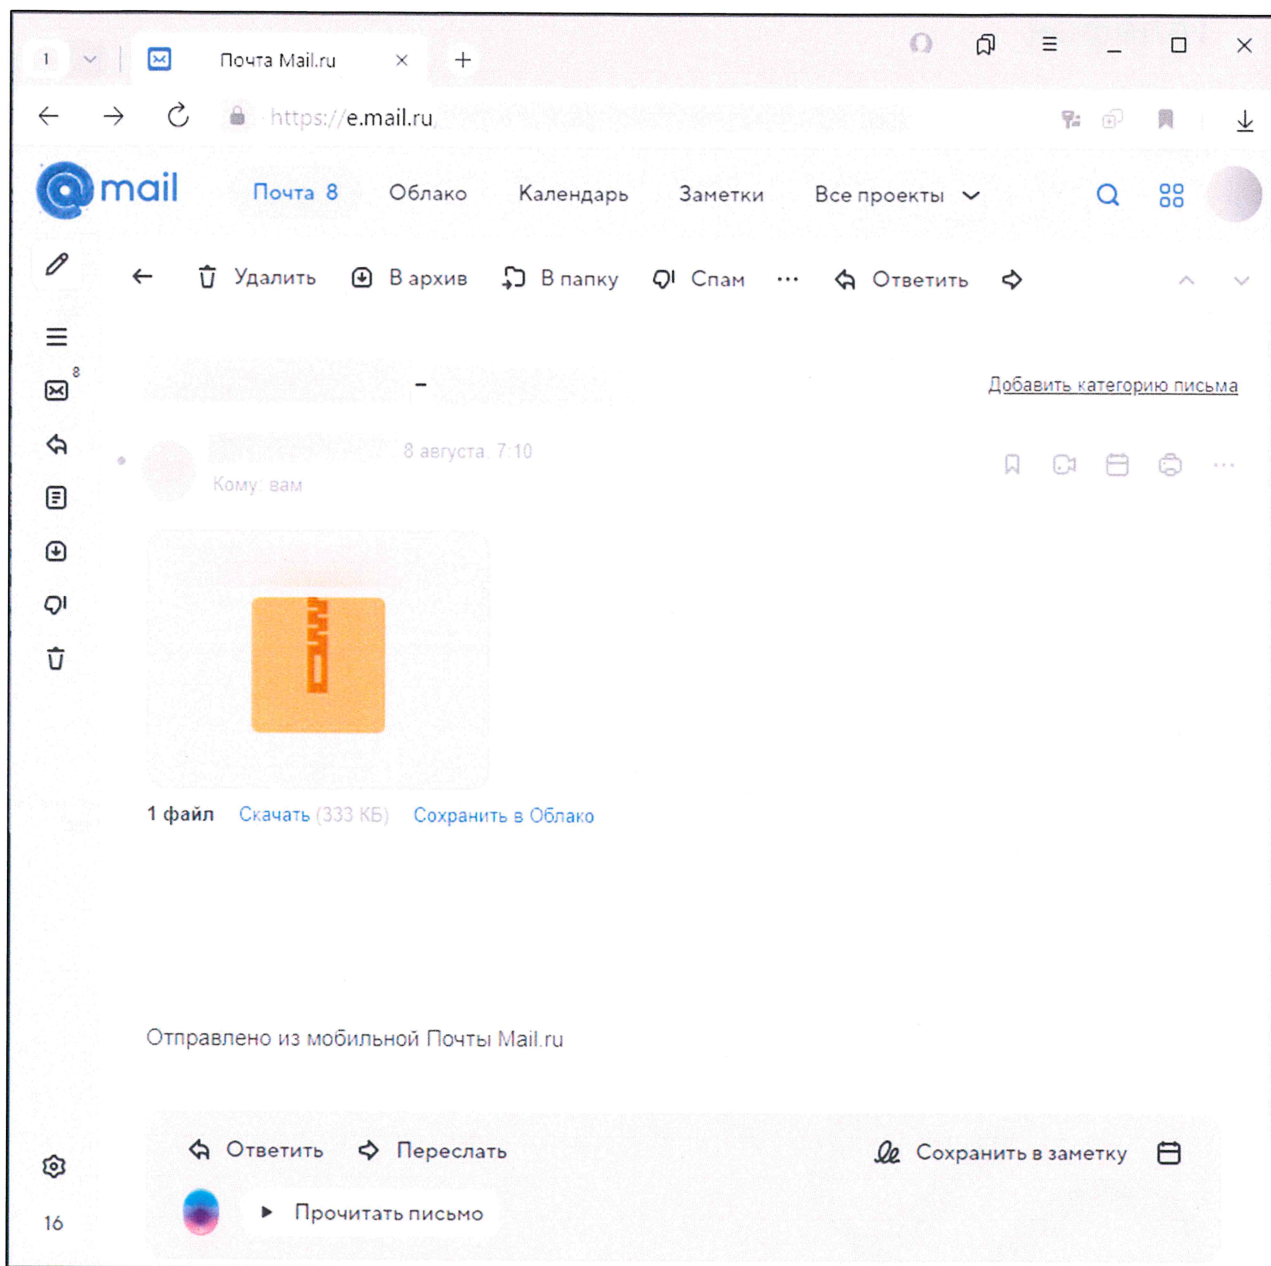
1

Почта Mail.ru ×

+

https://e.mail.ru

mail

Почта 8 Облако Календарь Заметки Все проекты

8

Удалить В архив В папку Спам ··· Ответить

–

Добавить категорию письма

8 августа 7:10

Кому: вам

1 файл Скачать (333 КБ) Сохранить в Облако

Отправлено из мобильной Почты Mail.ru

Ответить Переслать Сохранить в заметку

Прочитать письмо

16